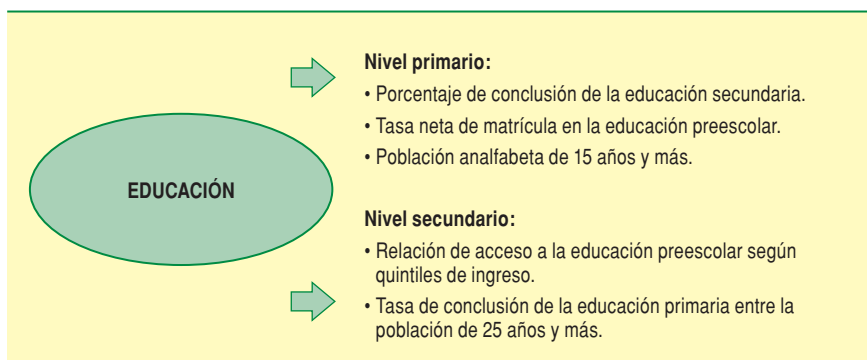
EDUCACIÓN

Nivel primario:
• Porcentaje de conclusión de la educación secundaria.
• Tasa neta de matrícula en la educación preescolar.
• Población analfabeta de 15 años y más.

Nivel secundario:
• Relación de acceso a la educación preescolar según quintiles de ingreso.
• Tasa de conclusión de la educación primaria entre la población de 25 años y más.